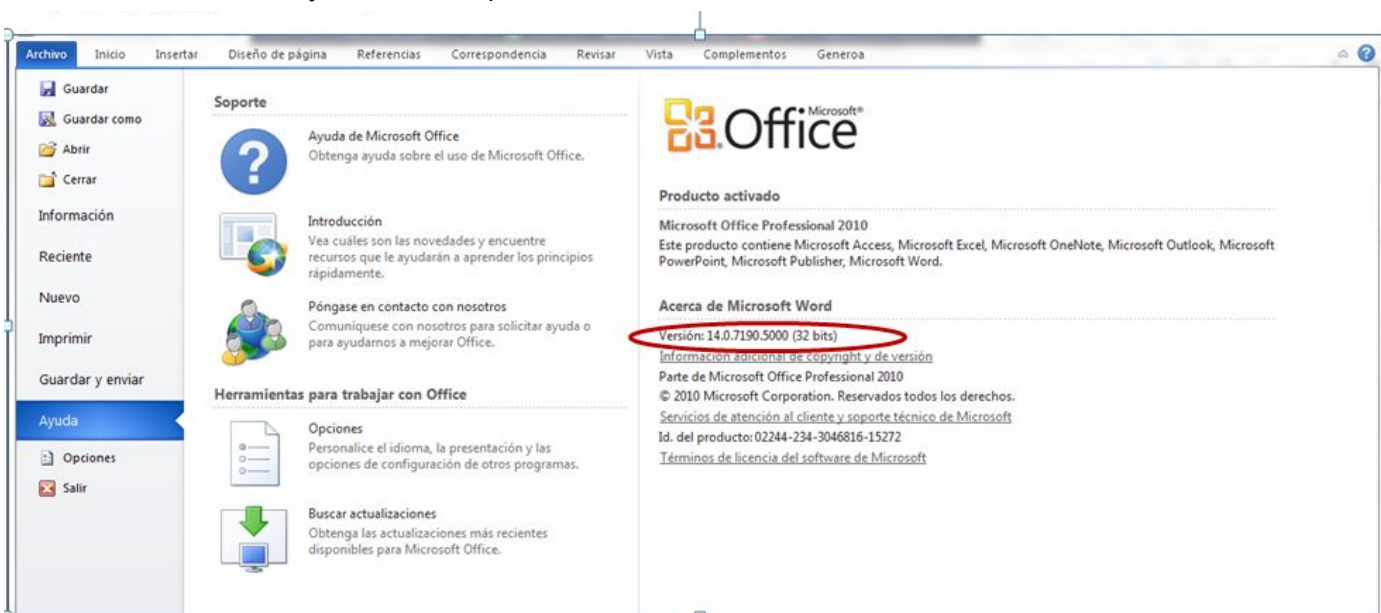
Archivo Inicio Insertar Diseño de página Referencias Correspondencia Revisar Vista Complementos Generoa

Guardar
Guardar como
Abrir
Cerrar
Información
Reciente
Nuevo
Imprimir
Guardar y enviar
Ayuda
Opciones
Salir

Soporte

Ayuda de Microsoft Office
Obtenga ayuda sobre el uso de Microsoft Office.

Introducción
Vea cuáles son las novedades y encuentre recursos que le ayudarán a aprender los principios rápidamente.

Póngase en contacto con nosotros
Comuníquese con nosotros para solicitar ayuda o para ayudarnos a mejorar Office.

Herramientas para trabajar con Office

Opciones
Personalice el idioma, la presentación y las opciones de configuración de otros programas.

Buscar actualizaciones
Obtenga las actualizaciones más recientes disponibles para Microsoft Office.

Microsoft® Office

Producto activado

Microsoft Office Professional 2010
Este producto contiene Microsoft Access, Microsoft Excel, Microsoft OneNote, Microsoft Outlook, Microsoft PowerPoint, Microsoft Publisher, Microsoft Word.

Acerca de Microsoft Word

Versión: 14.0.7190.5000 (32 bits)
Información adicional de copyright y de versión
Parte de Microsoft Office Professional 2010
© 2010 Microsoft Corporation. Reservados todos los derechos.
Servicios de atención al cliente y soporte técnico de Microsoft
Id. del producto: 02244-234-3046816-15272
Términos de licencia del software de Microsoft